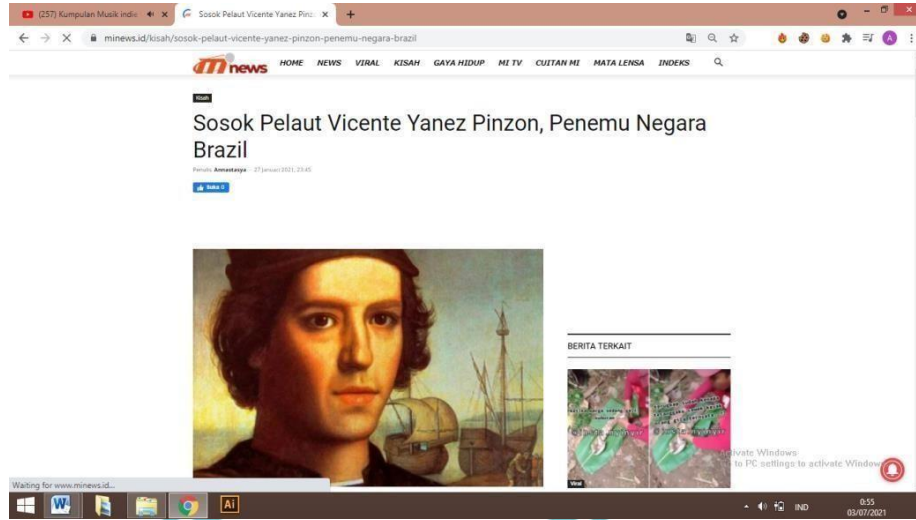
(257) Kumpulan Musik indie ×
Sosok Pelaut Vicente Yanez Pinz ×
+

minews.id/kisah/sosok-pelaut-vicente-yanez-pinzon-penemu-negara-brazil

mnews HOME NEWS VIRAL KISAH GAYA HIDUP MI TV CUITAN MI MATA LENSA INDEKS

Kisah

Sosok Pelaut Vicente Yanez Pinzon, Penemu Negara Brazil

Penulis Annastasya - 27 Januari 2021, 23:45

Suka 0

BERITA TERKAIT

Viral

Activate Windows
Go to PC settings to activate Windows.

Waiting for www.minews.id...

IND
0:55
03/07/2021